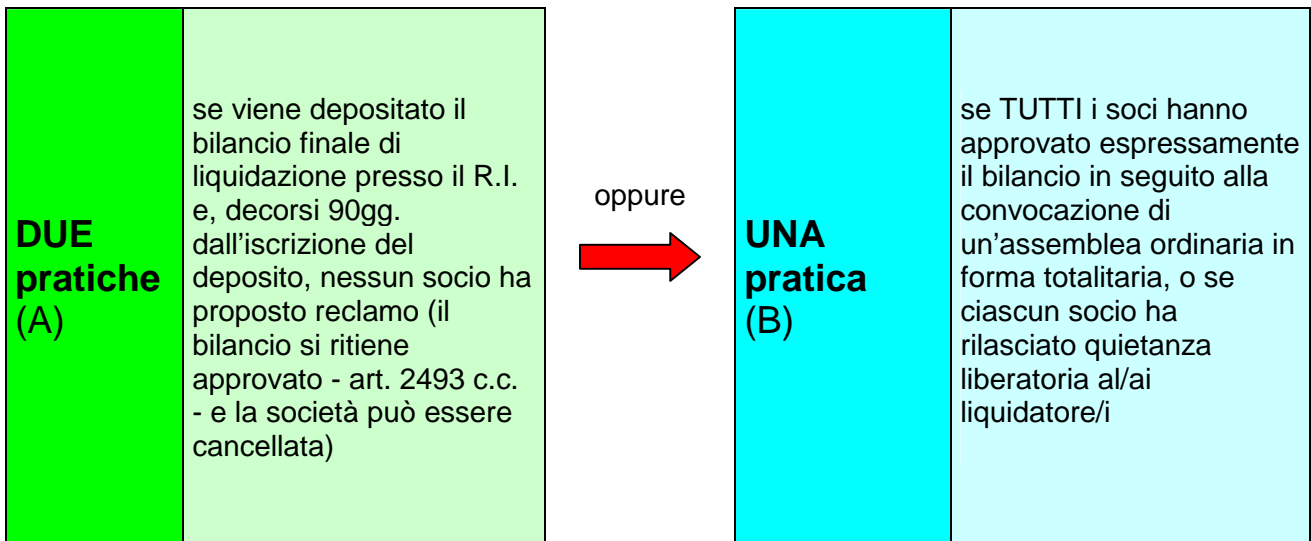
DUE pratiche (A)

se viene depositato il bilancio finale di liquidazione presso il R.I. e, decorsi 90gg. dall'iscrizione del deposito, nessun socio ha proposto reclamo (il bilancio si ritiene approvato - art. 2493 c.c. - e la società può essere cancellata)

oppure

UNA pratica (B)

se TUTTI i soci hanno approvato espressamente il bilancio in seguito alla convocazione di un'assemblea ordinaria in forma totalitaria, o se ciascun socio ha rilasciato quietanza liberatoria al/ai liquidatore/i